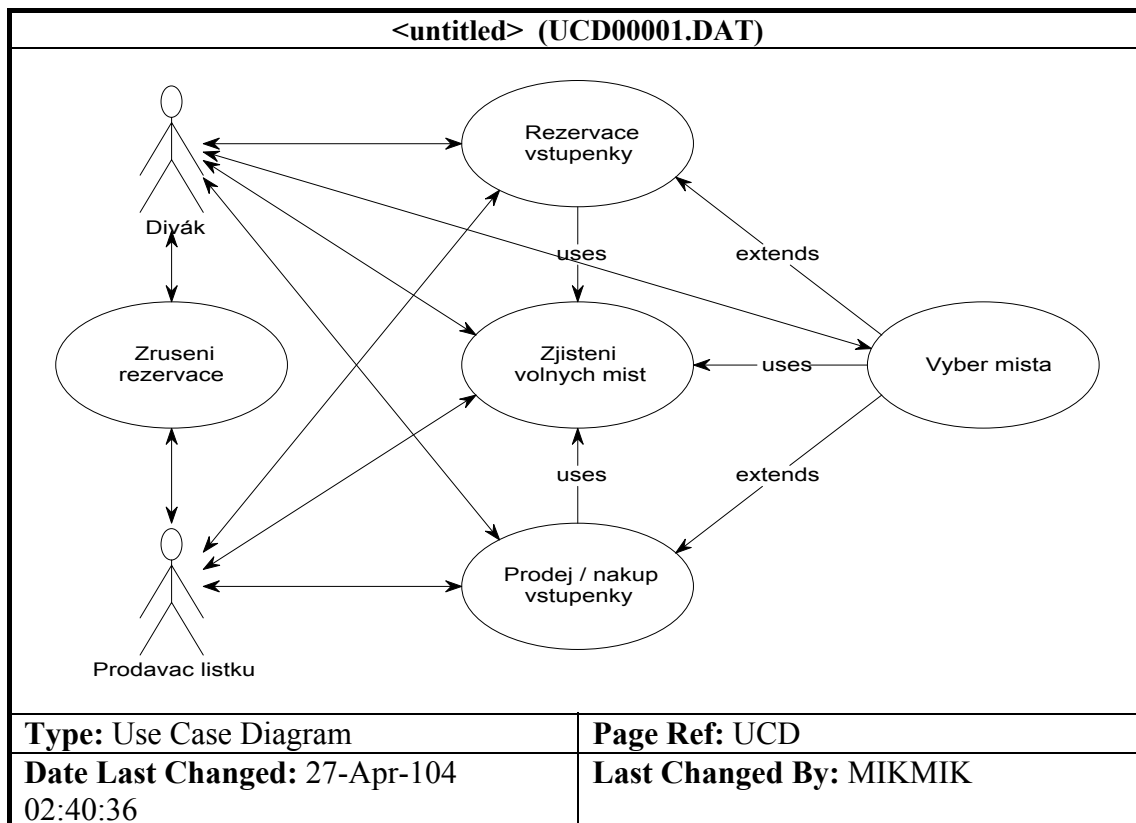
<untitled> (UCD00001.DAT)

Divák

Rezervace vstupenky

uses

extends

Zruseni rezervace

Zjisteni volnych mist

uses

Vyber mista

uses

extends

Prodej / nakup vstupenky

Prodavac listku

| **Type:** Use Case Diagram | **Page Ref:** UCD |
|---|---|
| **Date Last Changed:** 27-Apr-104 02:40:36 | **Last Changed By:** MIKMIK |